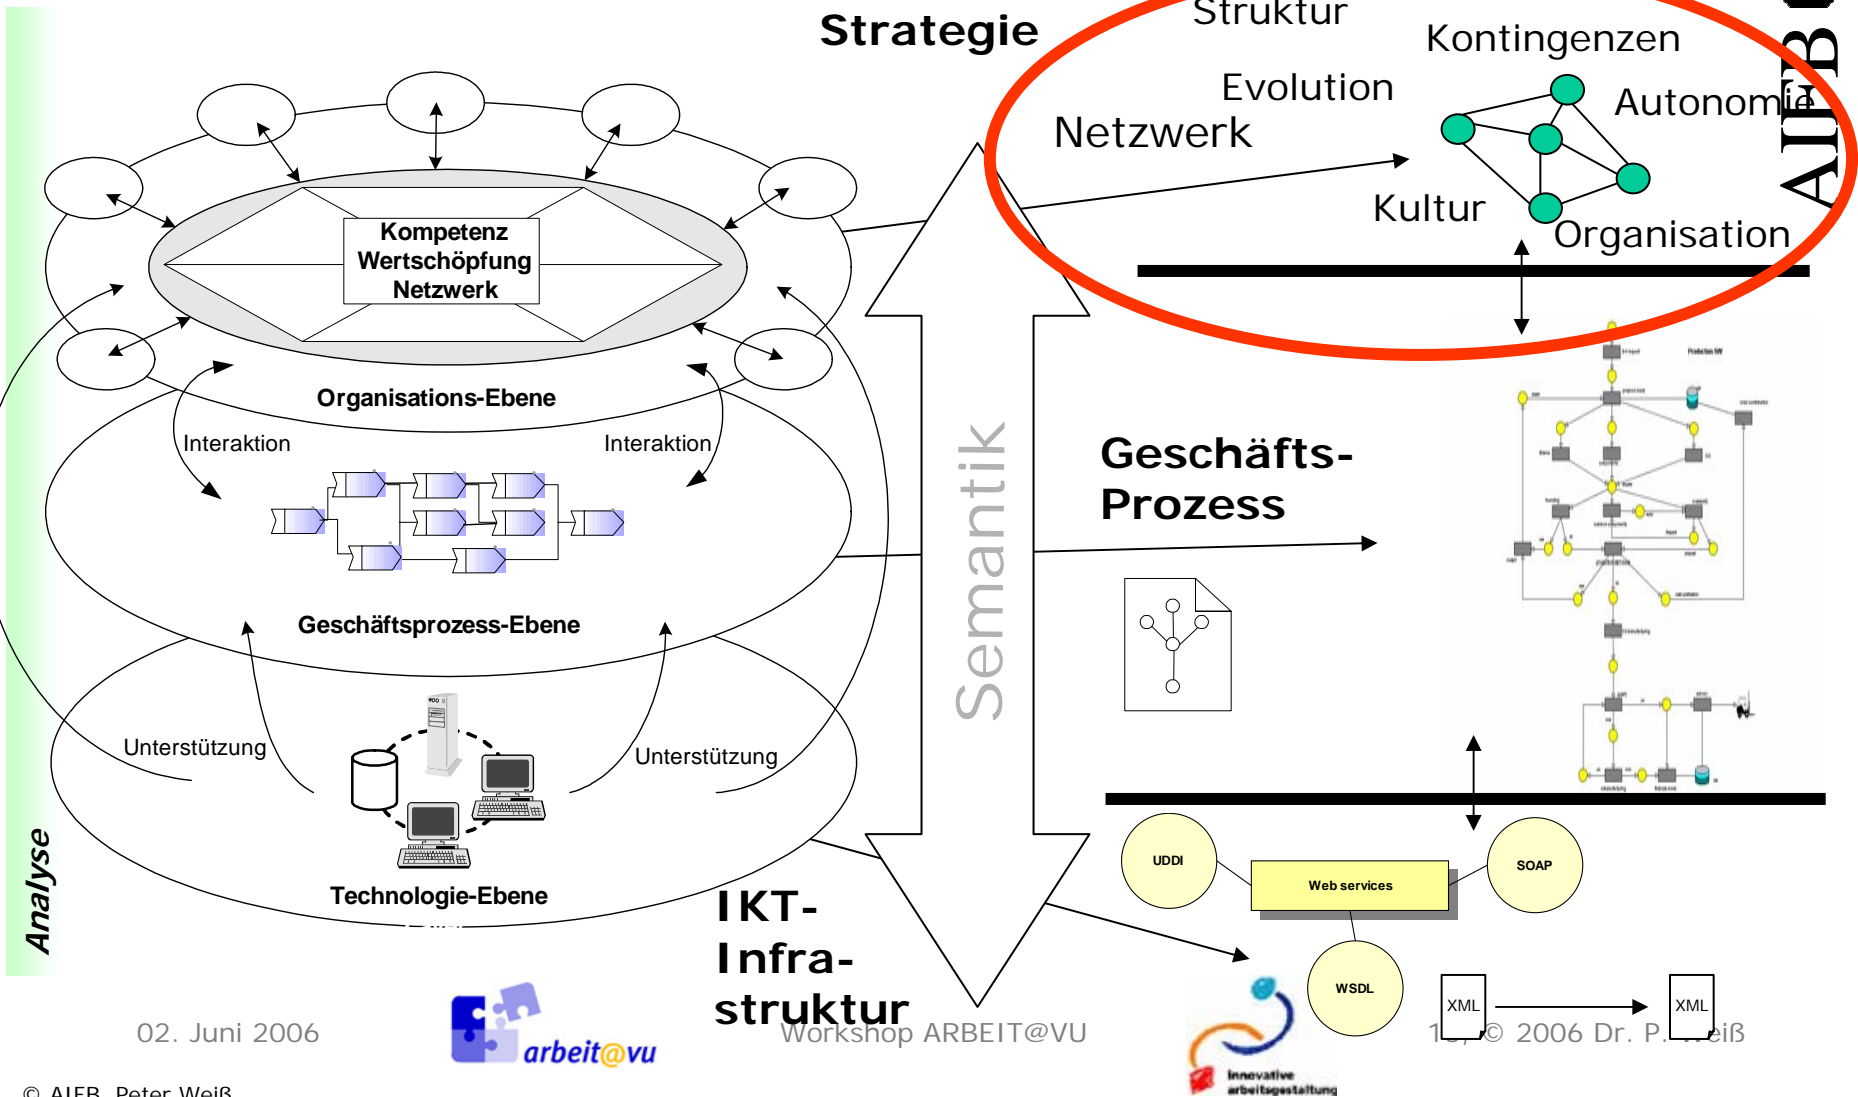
Strategie

Struktur

Kontingenzen

Evolution

Autonomie

Netzwerk

Kultur

Organisation

AIFB

Kompetenz
Wertschöpfung
Netzwerk

Organisations-Ebene

Interaktion

Interaktion

Geschäftsprozess-Ebene

Unterstützung

Unterstützung

Technologie-Ebene

Analyse

Semantik

Geschäfts-
Prozess

UDDI

Web services

SOAP

WSDL

XML

XML

IKT-
Infra-
struktur

02. Juni 2006

arbeit@vu

Workshop ARBEIT@VU

Innovative arbeitsgestaltung

1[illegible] © 2006 Dr. P. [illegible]eiß

© AIFB, Peter Weiß